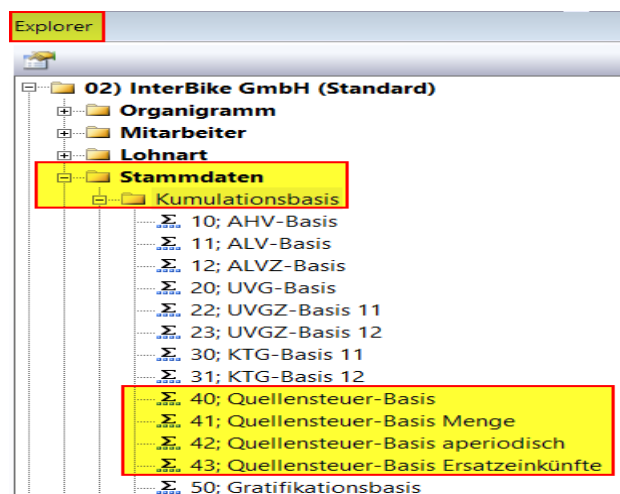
Explorer

02) InterBike GmbH (Standard)
Organigramm
Mitarbeiter
Lohnart
Stammdaten
Kumulationsbasis
Σ 10; AHV-Basis
Σ 11; ALV-Basis
Σ 12; ALVZ-Basis
Σ 20; UVG-Basis
Σ 22; UVGZ-Basis 11
Σ 23; UVGZ-Basis 12
Σ 30; KTG-Basis 11
Σ 31; KTG-Basis 12
Σ 40; Quellensteuer-Basis
Σ 41; Quellensteuer-Basis Menge
Σ 42; Quellensteuer-Basis aperiodisch
Σ 43; Quellensteuer-Basis Ersatzeinkünfte
Σ 50; Gratifikationsbasis